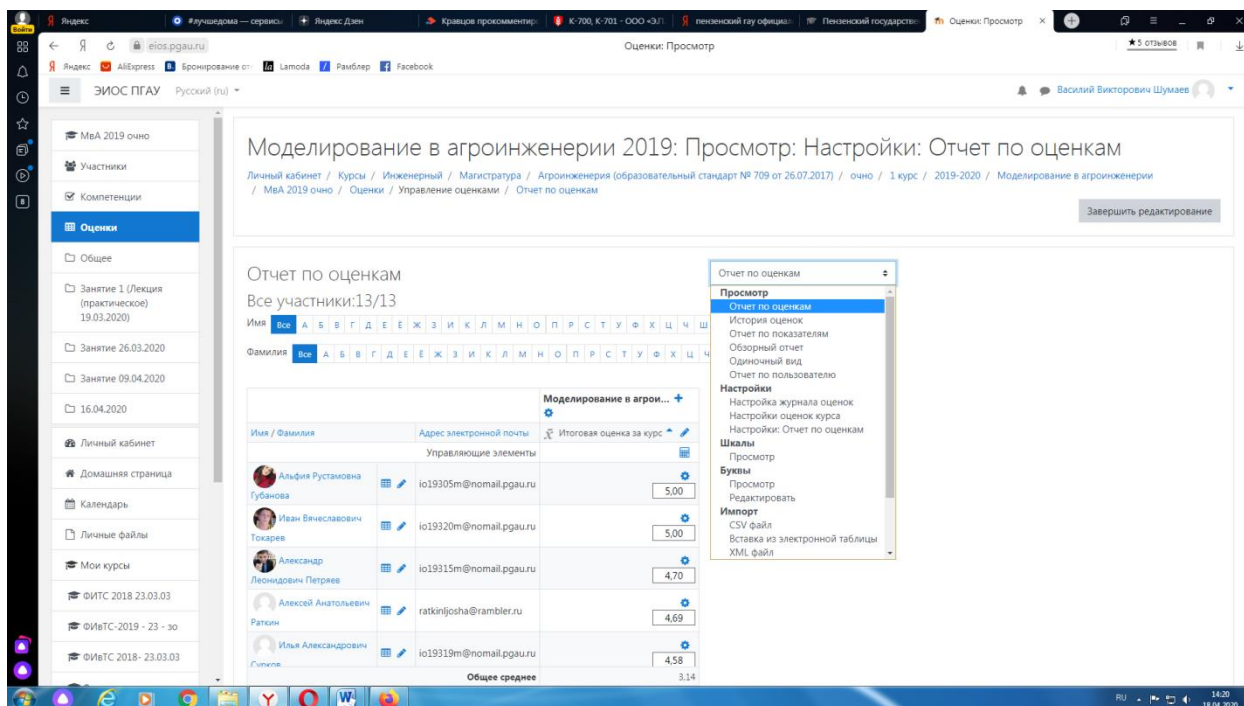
Яндекс | #лучшедома — сервисы | Яндекс Дзен | Кравцов прокомментир | К-700, К-701 - ООО «ЭЛ | пензенский гау официал | Пензенский государстве | Оценки: Просмотр

eios.pgau.ru
Оценки: Просмотр
★5 отзывов

Яндекс AliExpress Бронирование от Lamoda Рамблер Facebook

ЭИОС ПГАУ Русский (ru)
Василий Викторович Шумаев

МвА 2019 очно
Участники
Компетенции
Оценки
Общее
Занятие 1 (Лекция (практическое) 19.03.2020)
Занятие 26.03.2020
Занятие 09.04.2020
16.04.2020
Личный кабинет
Домашняя страница
Календарь
Личные файлы
Мои курсы
ФИТС 2018 23.03.03
ФИвТС-2019 - 23 - зо
ФИвТС 2018- 23.03.03

Моделирование в агроинженерии 2019: Просмотр: Настройки: Отчет по оценкам

Личный кабинет / Курсы / Инженерный / Магистратура / Агроинженерия (образовательный стандарт № 709 от 26.07.2017) / очно / 1 курс / 2019-2020 / Моделирование в агроинженерии / МвА 2019 очно / Оценки / Управление оценками / Отчет по оценкам

Завершить редактирование

Отчет по оценкам
Все участники:13/13
Имя Все А Б В Г Д Е Ё Ж З И К Л М Н О П Р С Т У Ф Х Ц Ч Ш
Фамилия Все А Б В Г Д Е Ё Ж З И К Л М Н О П Р С Т У Ф Х Ц Ч

| Имя / Фамилия | | Адрес электронной почты | Моделирование в агрои... Итоговая оценка за курс |
|---|---|---|---|
| | | Управляющие элементы | |
| Альфия Рустамовна Губанова | | io19305m@nomail.pgau.ru | 5,00 |
| Иван Вячеславович Токарев | | io19320m@nomail.pgau.ru | 5,00 |
| Александр Леонидович Петряев | | io19315m@nomail.pgau.ru | 4,70 |
| Алексей Анатольевич Раткин | | ratkinljosha@rambler.ru | 4,69 |
| Илья Александрович Сурков | | io19319m@nomail.pgau.ru | 4,58 |
| | | Общее среднее | 3.14 |

Отчет по оценкам
Просмотр
Отчет по оценкам
История оценок
Отчет по показателям
Обзорный отчет
Одиночный вид
Отчет по пользователю
Настройки
Настройка журнала оценок
Настройки оценок курса
Настройки: Отчет по оценкам
Шкалы
Просмотр
Буквы
Просмотр
Редактировать
Импорт
CSV файл
Вставка из электронной таблицы
XML файл

RU 14:20 18.04.2020